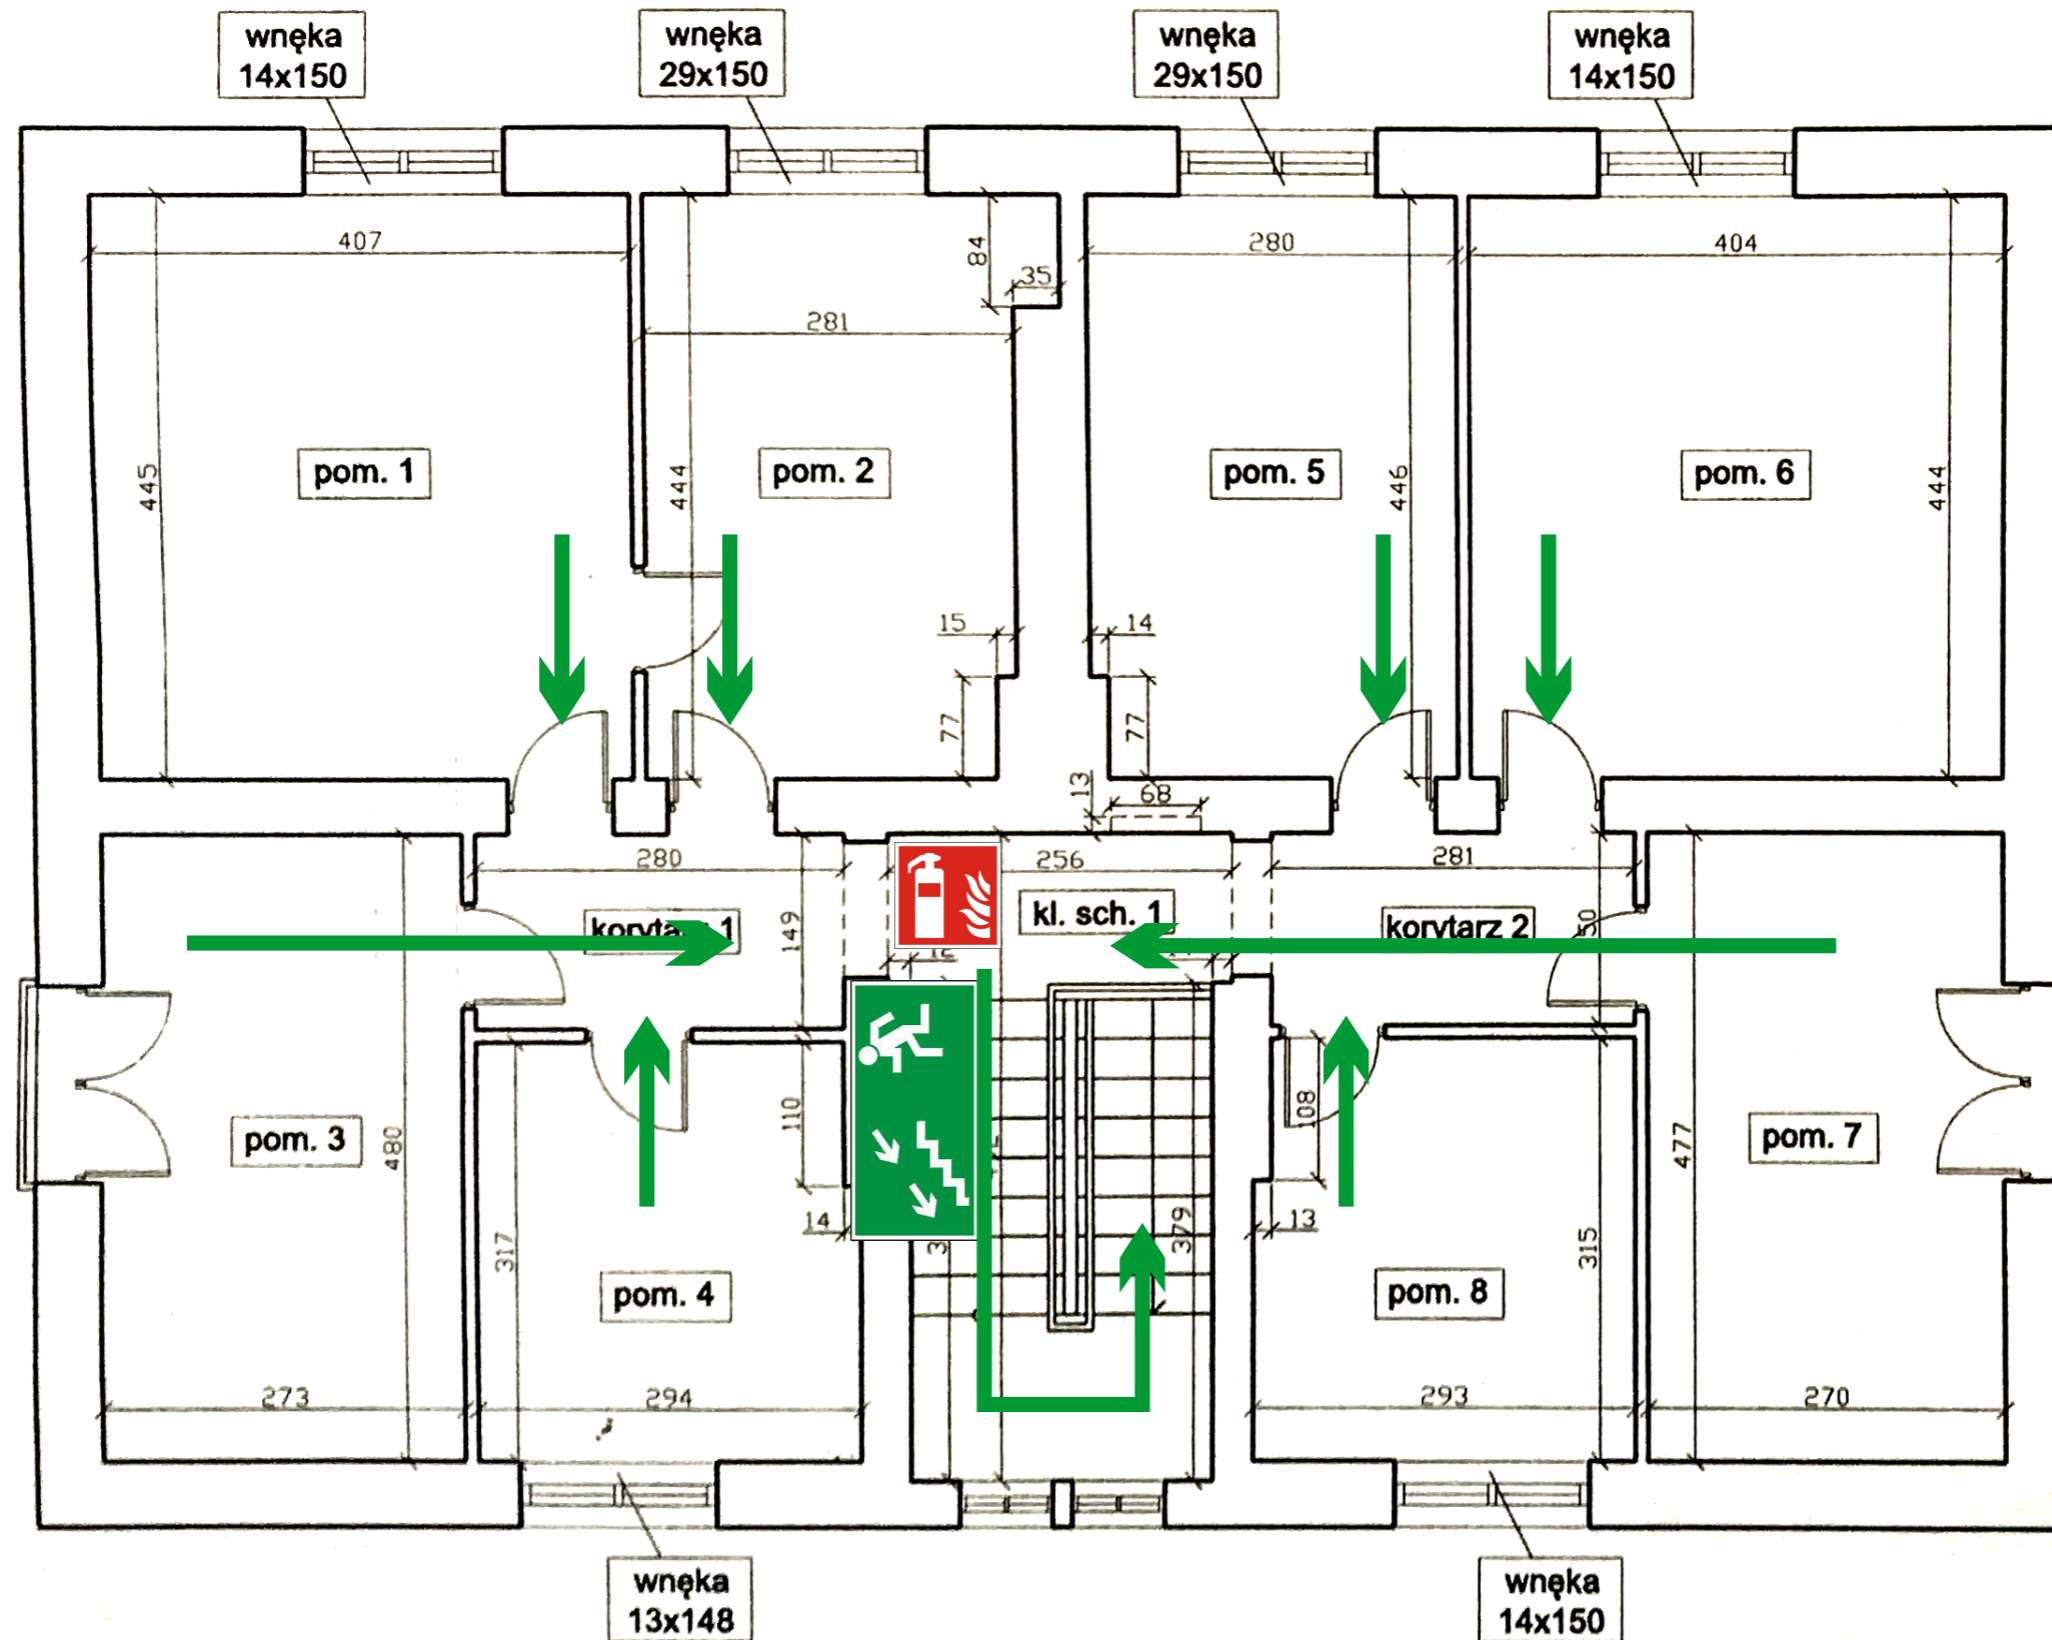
wnęka 14x150

wnęka 29x150

wnęka 29x150

wnęka 14x150

407

84

35

281

280

404

445

pom. 1

444

pom. 2

pom. 5

446

pom. 6

444

15

14

77

77

13

68

280

256

281

korytarz 1

149

kl. sch. 1

korytarz 2

50

12

110

108

pom. 3

480

pom. 7

477

14

379

13

317

pom. 4

pom. 8

315

273

294

293

270

wnęka 13x148

wnęka 14x150